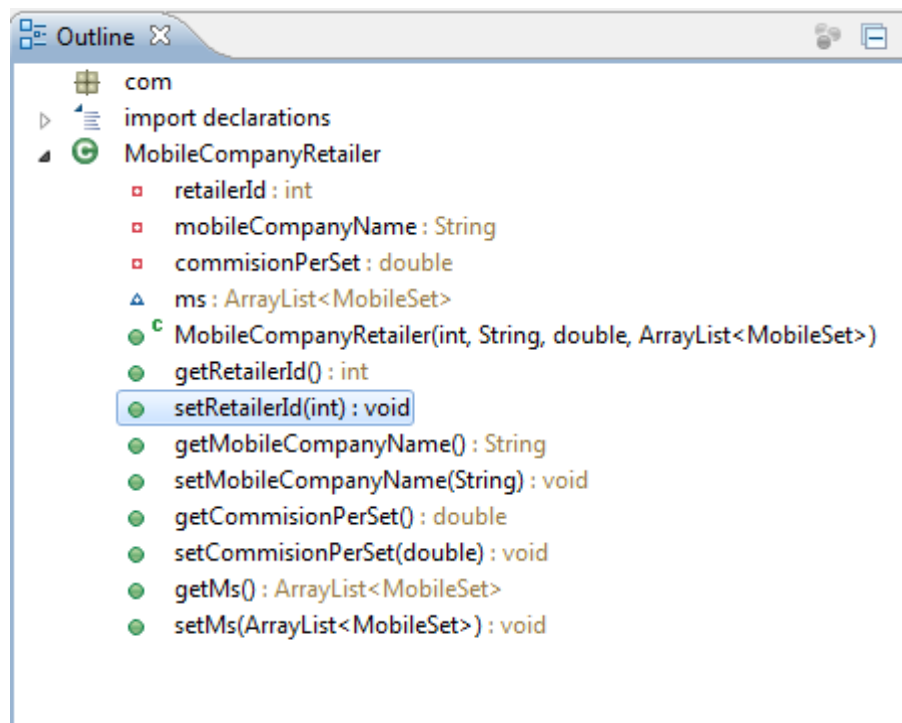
Outline ☒

com
import declarations
MobileCompanyRetailer
retailerId : int
mobileCompanyName : String
commisionPerSet : double
ms : ArrayList<MobileSet>
c MobileCompanyRetailer(int, String, double, ArrayList<MobileSet>)
getRetailerId() : int
setRetailerId(int) : void
getMobileCompanyName() : String
setMobileCompanyName(String) : void
getCommisionPerSet() : double
setCommisionPerSet(double) : void
getMs() : ArrayList<MobileSet>
setMs(ArrayList<MobileSet>) : void